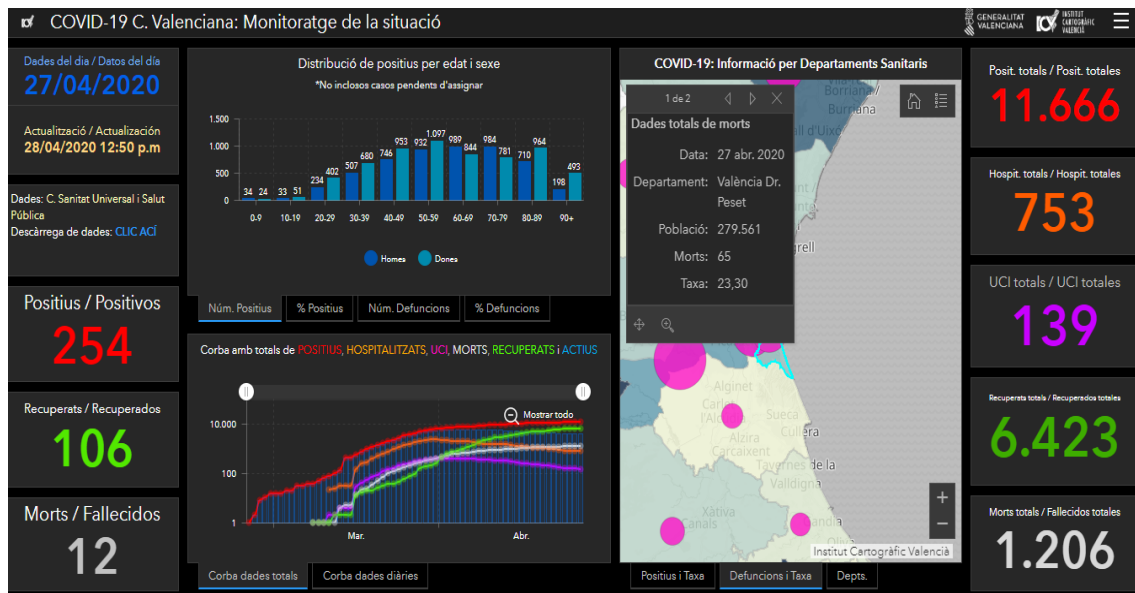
COVID-19 C. Valenciana: Monitoratge de la situació

GENERALITAT VALENCIANA

INSTITUT CARTOGRÀFIC VALENCIÀ

Dades del dia / Datos del día
27/04/2020

Actualització / Actualización
28/04/2020 12:50 p.m

Dades: C. Sanitat Universal i Salut Pública
Descàrrega de dades: CLIC ACÍ

Positius / Positivos
254

Recuperats / Recuperados
106

Morts / Fallecidos
12

Distribució de positius per edat i sexe
*No inclosos casos pendents d'assignar

1.500
1.000
500
0

34 24 33 51 234 402 507 680 746 953 932 1.097 989 844 984 781 710 964 198 493

0-9 10-19 20-29 30-39 40-49 50-59 60-69 70-79 80-89 90+

Homes Dones

Núm. Positius | % Positius | Núm. Defuncions | % Defuncions

Corba amb totals de POSITIUS, HOSPITALITZATS, UCI, MORTS, RECUPERATS i ACTIUS

Mostrar todo

10.000
100
1

Mar.
Abr.

Corba dades totals | Corba dades diàries

COVID-19: Informació per Departaments Sanitaris

1 de 2

Dades totals de morts

Data: 27 abr. 2020
Departament: València Dr. Peset
Població: 279.561
Morts: 65
Taxa: 23,30

Borriana / Burriana
la Vall d'Uixó
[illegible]grell
Alginet
Carlet
Sueca
Alzira
Cullera
Castellet
Tavernes de la Valldigna
Xàtiva
Canals
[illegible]andia

Institut Cartogràfic València

Positius i Taxa | Defuncions i Taxa | Depts.

Posit. totals / Posit. totales
11.666

Hospit. totals / Hospit. totales
753

UCI totals / UCI totales
139

Recuperats totals / Recuperados totales
6.423

Morts totals / Fallecidos totales
1.206